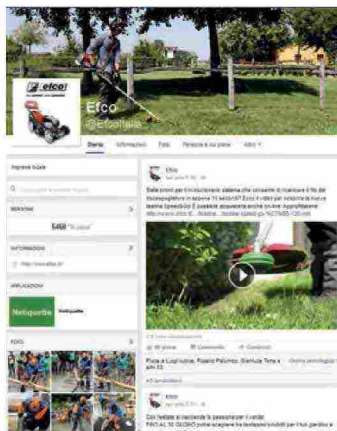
efco

Efco
@EfcoItalia

Diario Informazioni Foto Persone a cui piace Altro

Impresa locale

PERSONE

5468 "Mi piace"

INFORMAZIONI

http://www.efco.it/

APPLICAZIONI

Netiquette

FOTO

Efco

Siete pronti per il rivoluzionario sistema che consente di ricaricare il filo del decespugliatore in appena 15 secondi? Ecco il video per scoprire la nuova testina Speed2Go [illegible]

Piace a Luigi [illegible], Rosario Palumbo, Gianluca Toma e altri 33

Efco

Con l'estate si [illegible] le passeggiate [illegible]